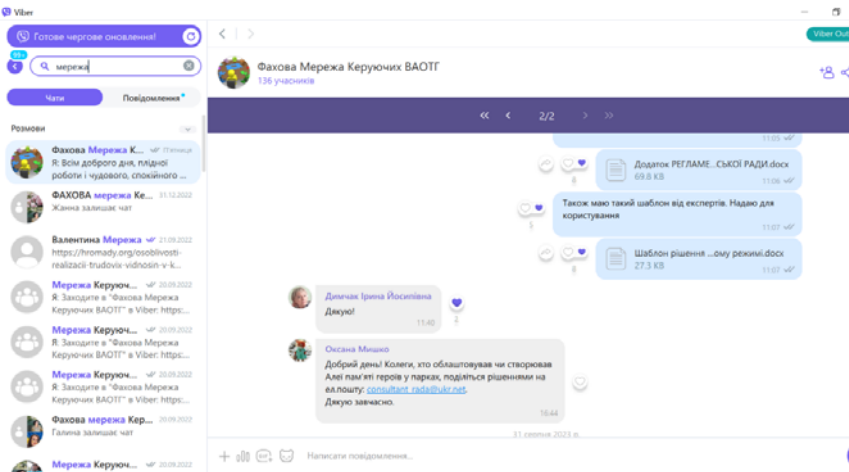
Viber

Готове чергове оновлення!

99+

мережа

Чати

Повідомлення

Розмови

Фахова Мережа К... П'ятниця
Я: Всім доброго дня, плідної роботи і чудового, спокійного ...

ФАХОВА мережа Ке... 31.12.2022
Жанна залишає чат

Валентина Мережа 21.09.2022
https://hromady.org/osoblivosti-realizacii-trudovix-vidnosin-v-k...

Мережа Керуюч... 20.09.2022
Я: Заходите в "Фахова Мережа Керуючих ВАОТГ" в Viber: https:...

Мережа Керуюч... 20.09.2022
Я: Заходите в "Фахова Мережа Керуючих ВАОТГ" в Viber: https:...

Мережа Керуюч... 20.09.2022
Я: Заходите в "Фахова Мережа Керуючих ВАОТГ" в Viber: https:...

Фахова мережа Кер... 20.09.2022
Галина залишає чат

Мережа Керуюч... 20.09.2022

Viber Out

Фахова Мережа Керуючих ВАОТГ
136 учасників

2/2

11:05

Додаток РЕГЛАМЕ...СЬКОЇ РАДИ.docx
69.8 KB
11:06

Також маю такий шаблон від експертів. Надаю для користування
11:07

Шаблон рішення ...ому режимі.docx
27.3 KB
11:07

Димчак Ірина Йосипівна
Дякую!
11:40

Оксана Мишко
Добрий день! Колеги, хто облаштовував чи створював Алеї пам'яті героїв у парках, поділіться рішеннями на ел.пошту: consultant_rada@ukr.net.
Дякую завчасно.
16:44

31 серпня 2023 р.

Написати повідомлення...